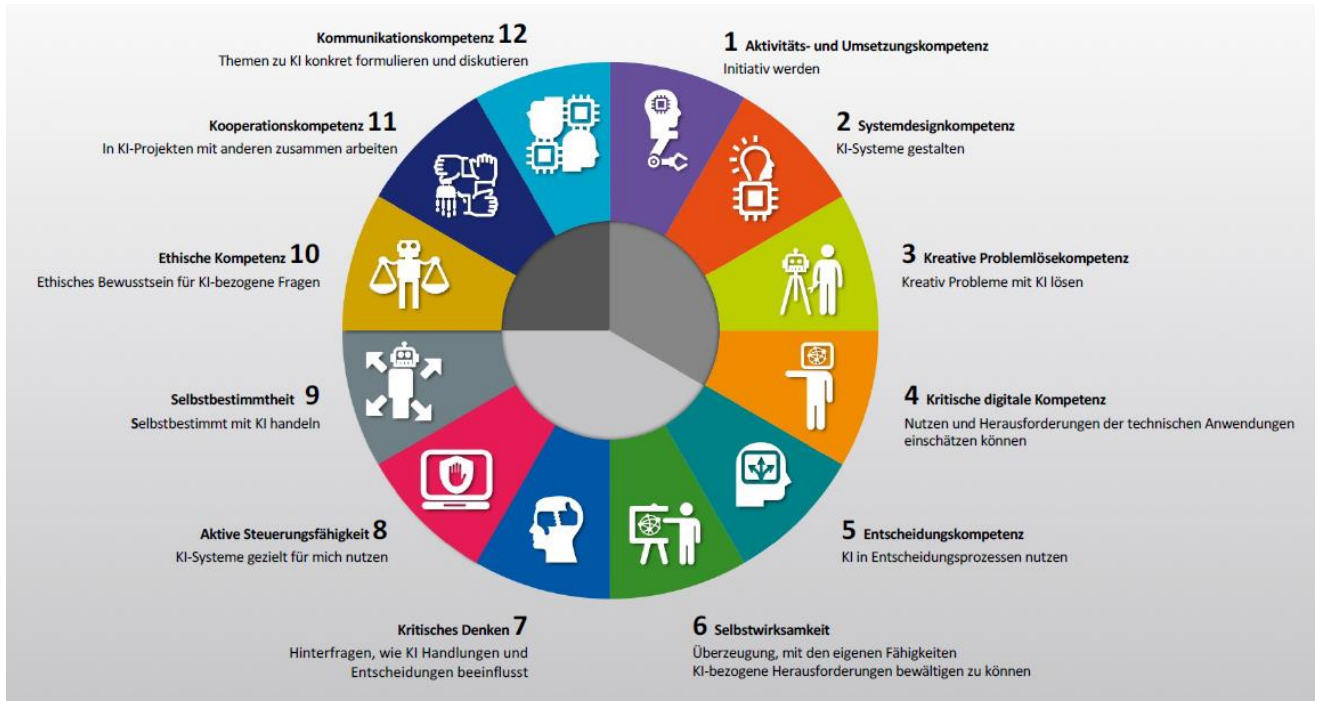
Kommunikationskompetenz 12
Themen zu KI konkret formulieren und diskutieren

1 Aktivitäts- und Umsetzungskompetenz
Initiativ werden

Kooperationskompetenz 11
In KI-Projekten mit anderen zusammen arbeiten

2 Systemdesignkompetenz
KI-Systeme gestalten

Ethische Kompetenz 10
Ethisches Bewusstsein für KI-bezogene Fragen

3 Kreative Problemlösekompetenz
Kreativ Probleme mit KI lösen

Selbstbestimmtheit 9
Selbstbestimmt mit KI handeln

4 Kritische digitale Kompetenz
Nutzen und Herausforderungen der technischen Anwendungen einschätzen können

Aktive Steuerungsfähigkeit 8
KI-Systeme gezielt für mich nutzen

5 Entscheidungskompetenz
KI in Entscheidungsprozessen nutzen

Kritisches Denken 7
Hinterfragen, wie KI Handlungen und Entscheidungen beeinflusst

6 Selbstwirksamkeit
Überzeugung, mit den eigenen Fähigkeiten KI-bezogene Herausforderungen bewältigen zu können